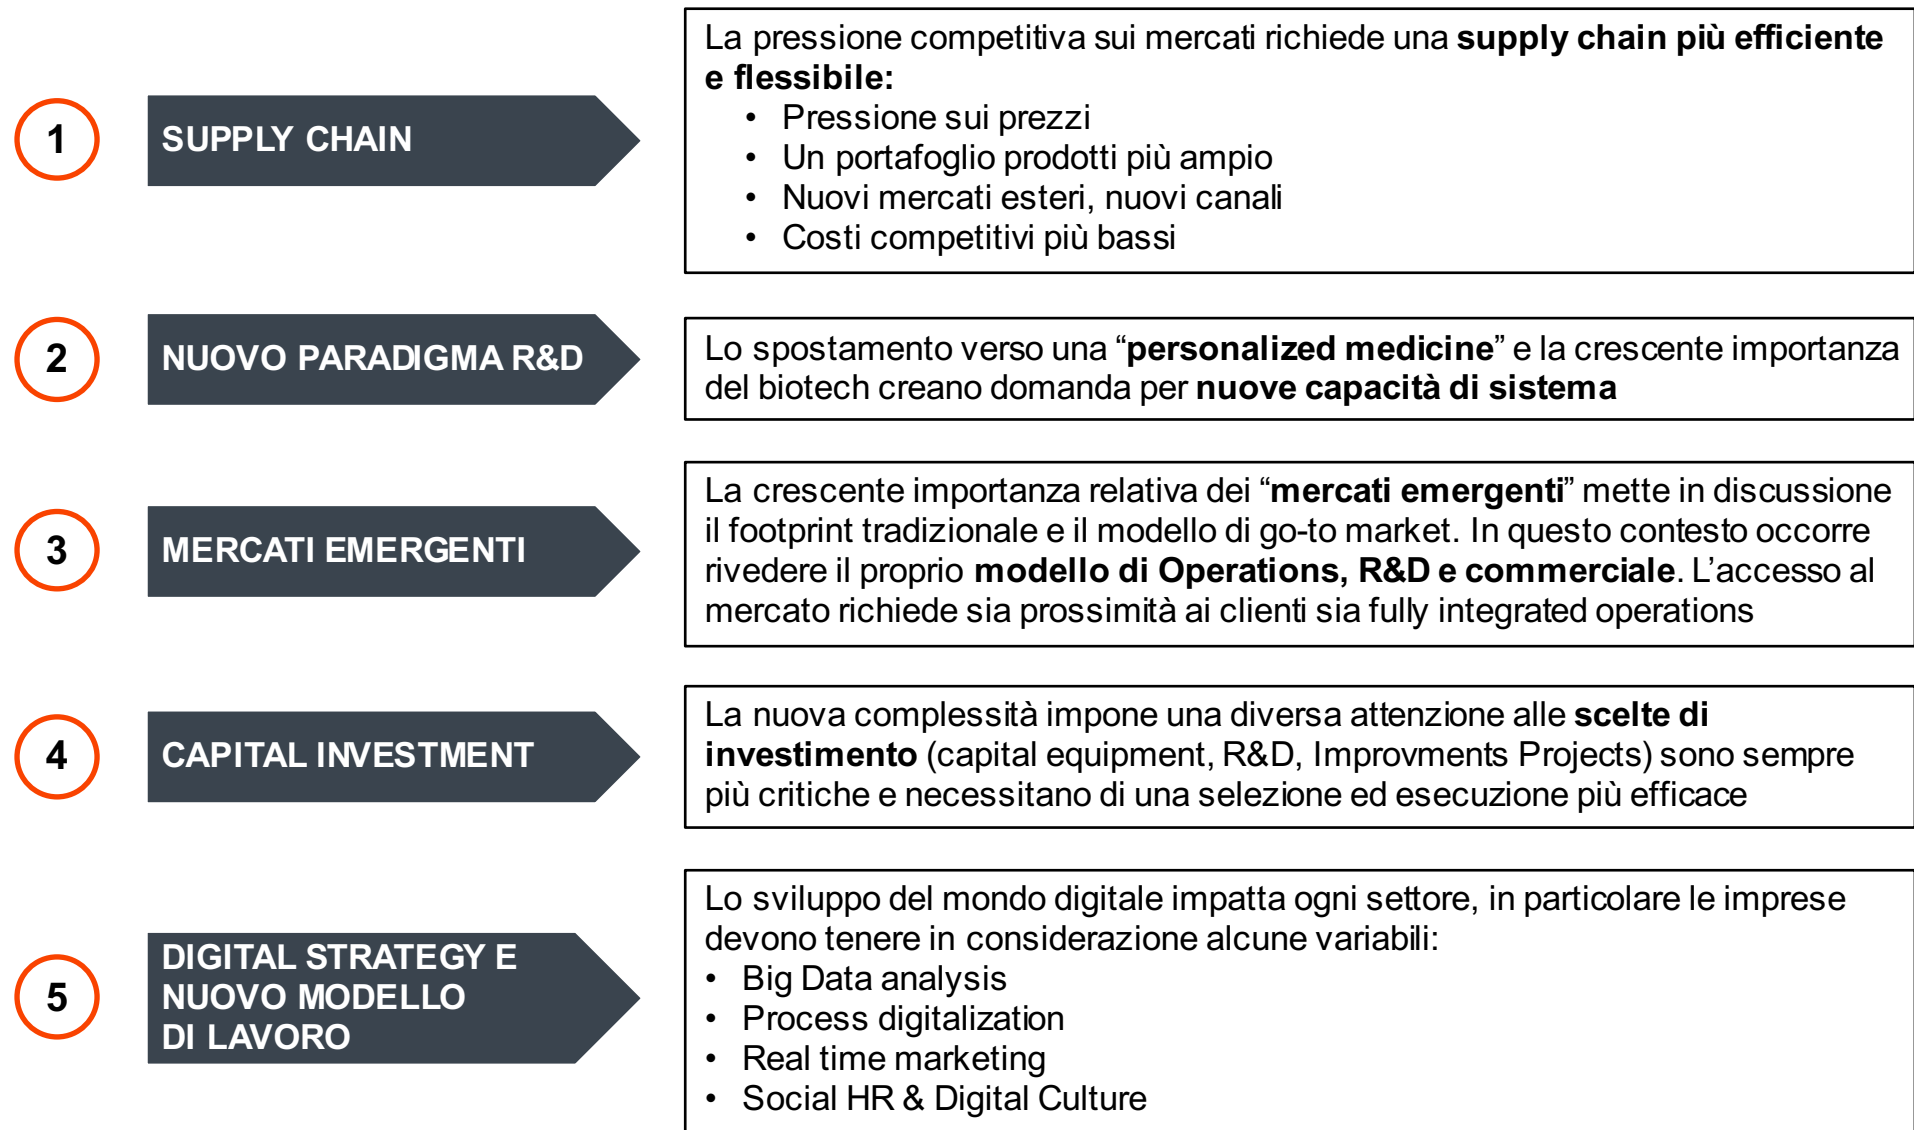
1

SUPPLY CHAIN

La pressione competitiva sui mercati richiede una **supply chain più efficiente e flessibile:**
- Pressione sui prezzi
- Un portafoglio prodotti più ampio
- Nuovi mercati esteri, nuovi canali
- Costi competitivi più bassi

2

NUOVO PARADIGMA R&D

Lo spostamento verso una "**personalized medicine**" e la crescente importanza del biotech creano domanda per **nuove capacità di sistema**

3

MERCATI EMERGENTI

La crescente importanza relativa dei "**mercati emergenti**" mette in discussione il footprint tradizionale e il modello di go-to market. In questo contesto occorre rivedere il proprio **modello di Operations, R&D e commerciale**. L'accesso al mercato richiede sia prossimità ai clienti sia fully integrated operations

4

CAPITAL INVESTMENT

La nuova complessità impone una diversa attenzione alle **scelte di investimento** (capital equipment, R&D, Improvments Projects) sono sempre più critiche e necessitano di una selezione ed esecuzione più efficace

5

DIGITAL STRATEGY E NUOVO MODELLO DI LAVORO

Lo sviluppo del mondo digitale impatta ogni settore, in particolare le imprese devono tenere in considerazione alcune variabili:
- Big Data analysis
- Process digitalization
- Real time marketing
- Social HR & Digital Culture